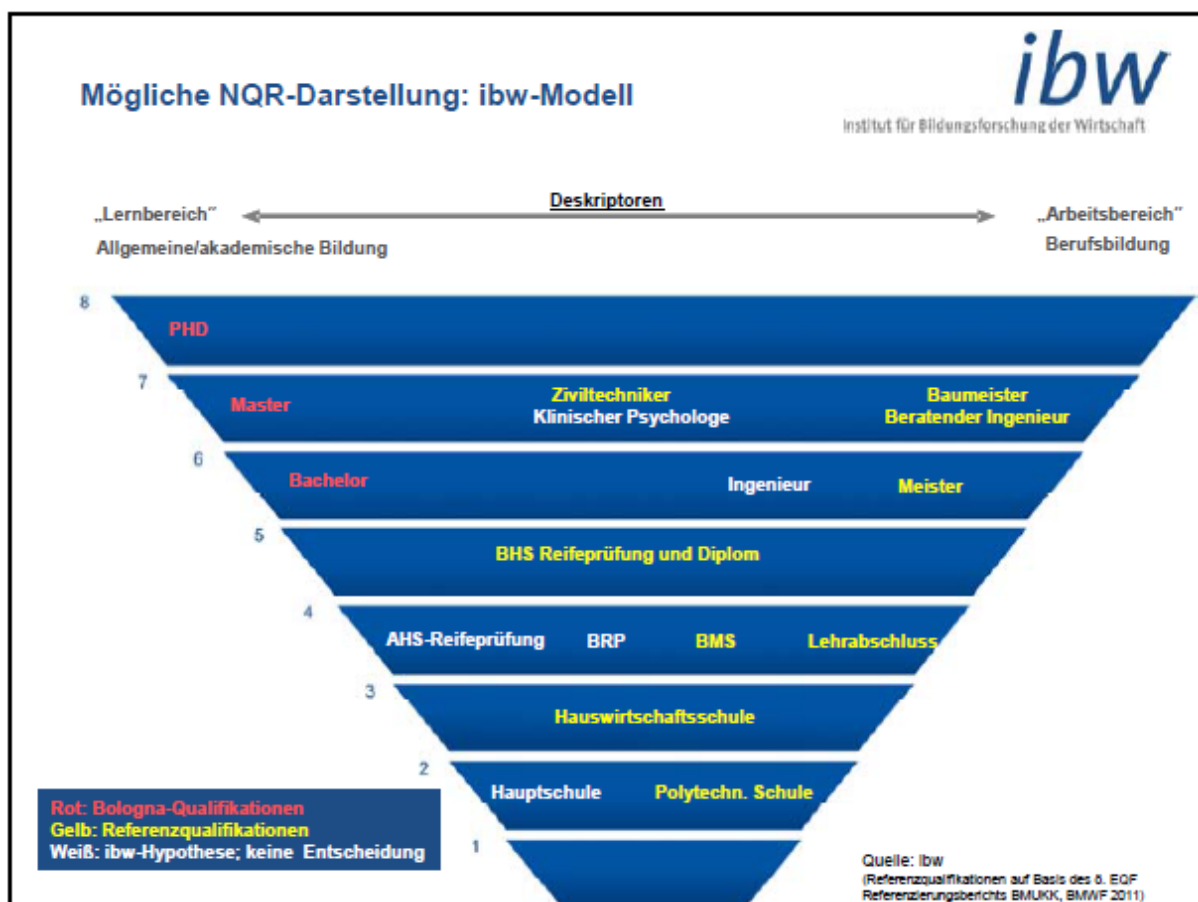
Mögliche NQR-Darstellung: ibw-Modell

ibw
Institut für Bildungsforschung der Wirtschaft

Deskriptoren

„Lernbereich"
Allgemeine/akademische Bildung

„Arbeitsbereich"
Berufsbildung

8
PHD

7
Master
Ziviltechniker
Klinischer Psychologe
Baumeister
Beratender Ingenieur

6
Bachelor
Ingenieur
Meister

5
BHS Reifeprüfung und Diplom

4
AHS-Reifeprüfung
BRP
BMS
Lehrabschluss

3
Hauswirtschaftsschule

2
Hauptschule
Polytechn. Schule

1

Rot: Bologna-Qualifikationen
Gelb: Referenzqualifikationen
Weiß: ibw-Hypothese; keine Entscheidung

Quelle: ibw
(Referenzqualifikationen auf Basis des 8. EQF Referenzierungsberichts BMUKK, BMWF 2011)